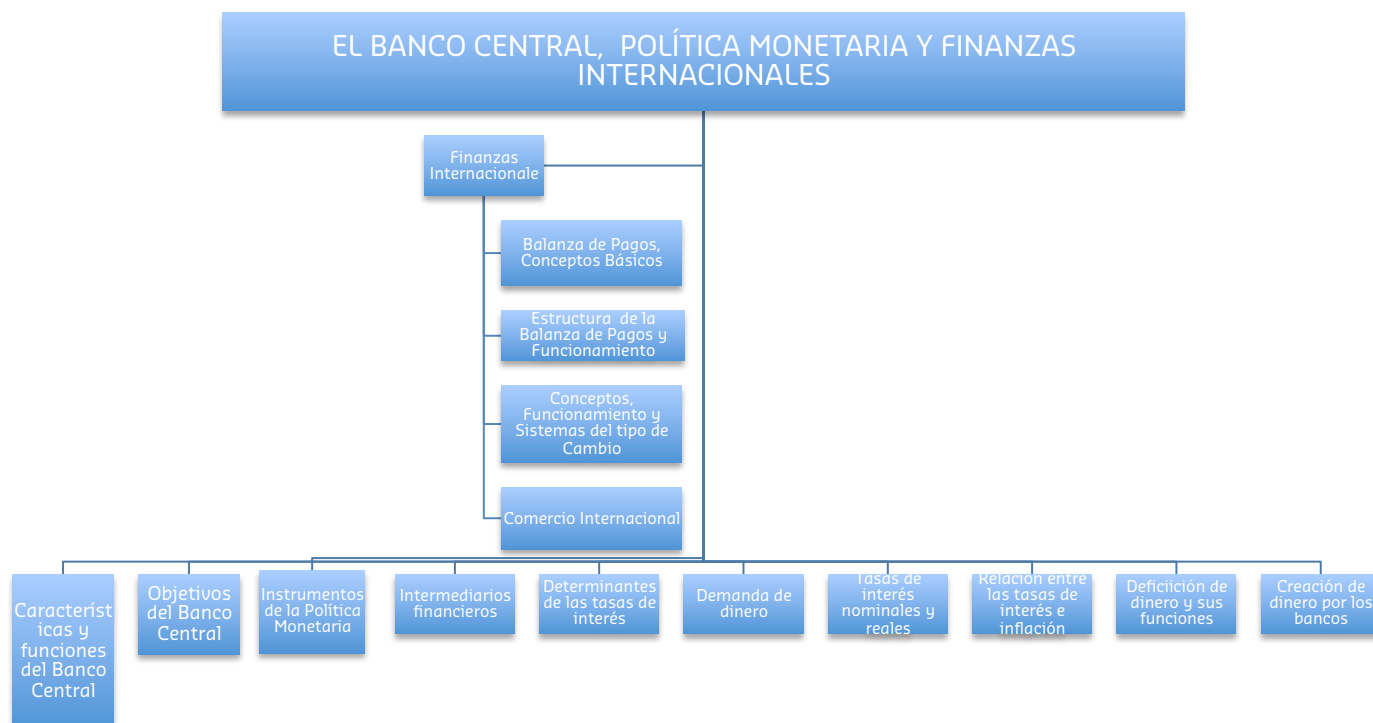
EL BANCO CENTRAL, POLÍTICA MONETARIA Y FINANZAS INTERNACIONALES

Finanzas Internacionale

Balanza de Pagos, Conceptos Básicos

Estructura de la Balanza de Pagos y Funcionamiento

Conceptos, Funcionamiento y Sistemas del tipo de Cambio

Comercio Internacional

Caracteristicas y funciones del Banco Central

Objetivos del Banco Central

Instrumentos de la Política Monetaria

Intermediarios financieros

Determinantes de las tasas de interés

Demanda de dinero

Tasas de interés nominales y reales

Relación entre las tasas de interés e inflación

Deficiición de dinero y sus funciones

Creación de dinero por los bancos